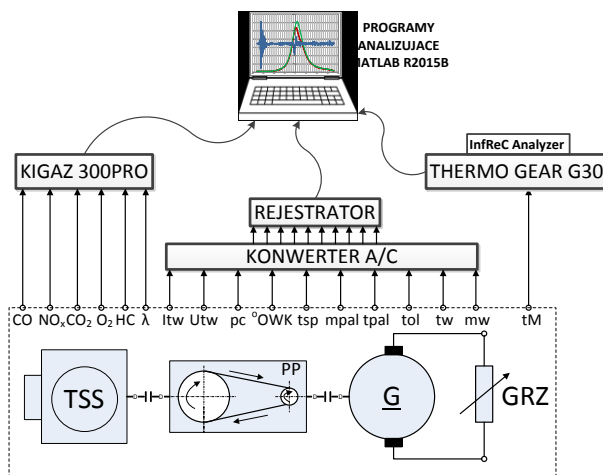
PROGRAMY
ANALIZUJACE
IATLAB R2015B

InfReC Analyzer

KIGAZ 300PRO

THERMO GEAR G30

REJESTRATOR

KONWERTER A/C

CO $NO_x$ $CO_2$ $O_2$ HC λ Itw Utw pc $^oOWK$ tsp mpal tpal tol tw mw tM

TSS

PP

G

GRZ